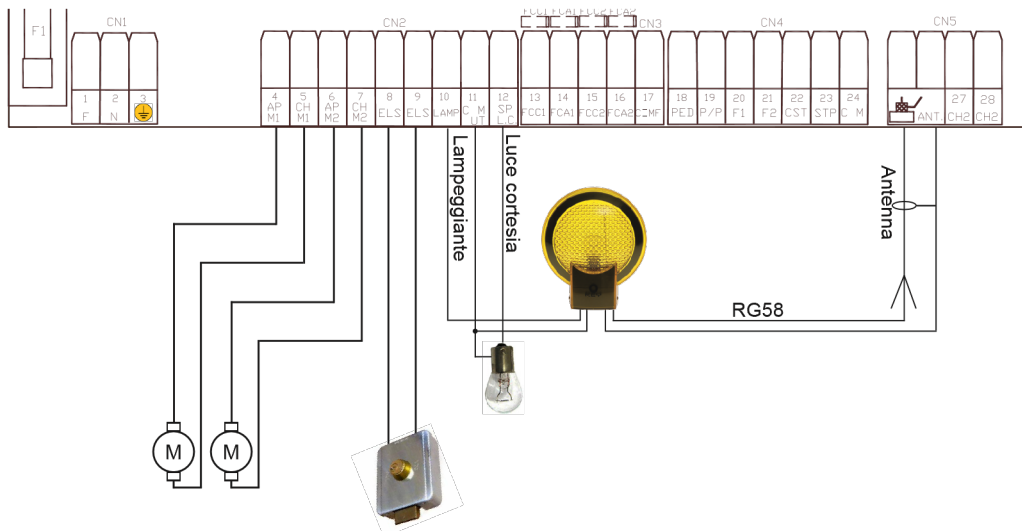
F1

CN1

1 F
2 N
3

CN2

4 AP M1
5 CH M1
6 AP M2
7 CH M2
8 ELS
9 ELS
10 LAMP
11 C M UT
12 SP L.C.

FCC1 FCA1 FCC2 FCA2

CN3

13 FCC1
14 FCA1
15 FCC2
16 FCA2
17 C MF

CN4

18 PED
19 P/P
20 F1
21 F2
22 CST
23 STP
24 C M

CN5

ANT.
27 CH2
28 CH2

Lampeggiante

Luce cortesia

Antenna

RG58

M

M